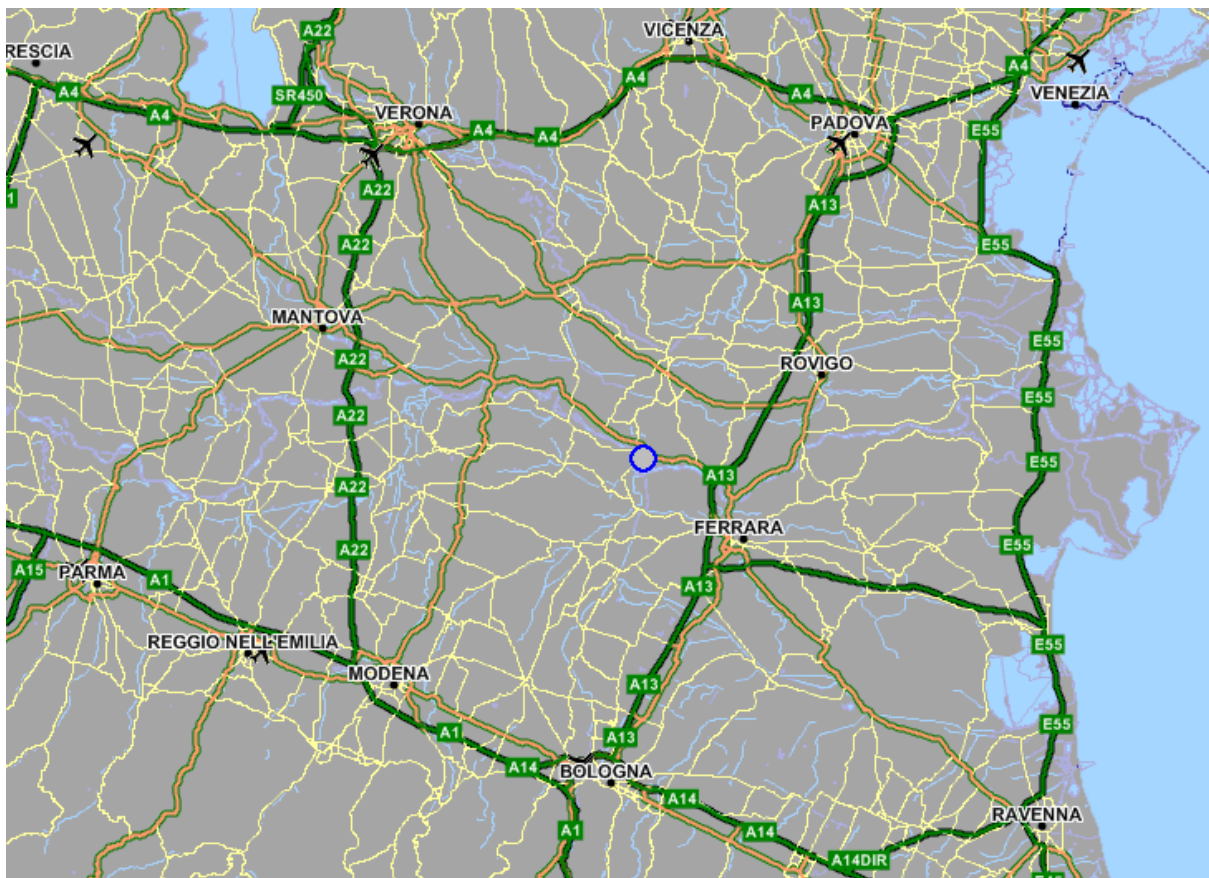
RESCIA
A22
VICENZA
A4
A4
SR450
VERONA
A4
A4
A4
VENEZIA
A4
PADOVA
E55
A22
A13
A22
E55
A13
MANTOVA
E55
A22
ROVIGO
A22
E55
E55
A13
A22
FERRARA
E55
A22
A15
PARMA
A1
A13
REGGIO NELL'EMILIA
E55
MODENA
A13
E55
A1
A13
A14
BOLOGNA
A14
RAVENNA
A1
A14
A14DIR